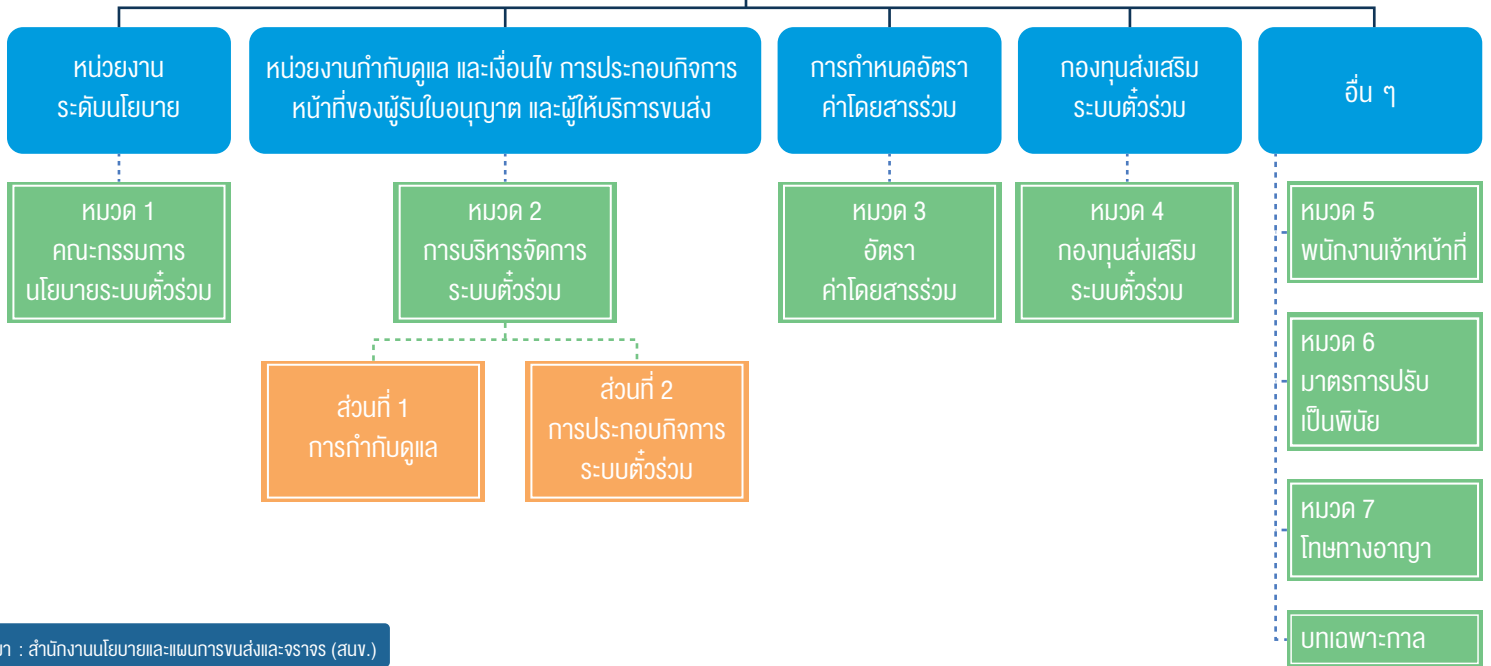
หน่วยงาน ระดับนโยบาย

หน่วยงานกำกับดูแล และเงื่อนไข การประกอบกิจการ หน้าที่ของผู้รับใบอนุญาต และผู้ให้บริการขนส่ง

การกำหนดอัตรา ค่าโดยสารร่วม

กองทุนส่งเสริม ระบบตั๋วร่วม

อื่น ๆ

หมวด 1 คณะกรรมการ นโยบายระบบตั๋วร่วม

หมวด 2 การบริหารจัดการ ระบบตั๋วร่วม

หมวด 3 อัตรา ค่าโดยสารร่วม

หมวด 4 กองทุนส่งเสริม ระบบตั๋วร่วม

หมวด 5 พนักงานเจ้าหน้าที่

ส่วนที่ 1 การกำกับดูแล

ส่วนที่ 2 การประกอบกิจการ ระบบตั๋วร่วม

หมวด 6 มาตรการปรับ เป็นพินัย

หมวด 7 โทษทางอาญา

บทเฉพาะกาล

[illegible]า : สำนักงานนโยบายและแผนการขนส่งและจราจร (สนข.)